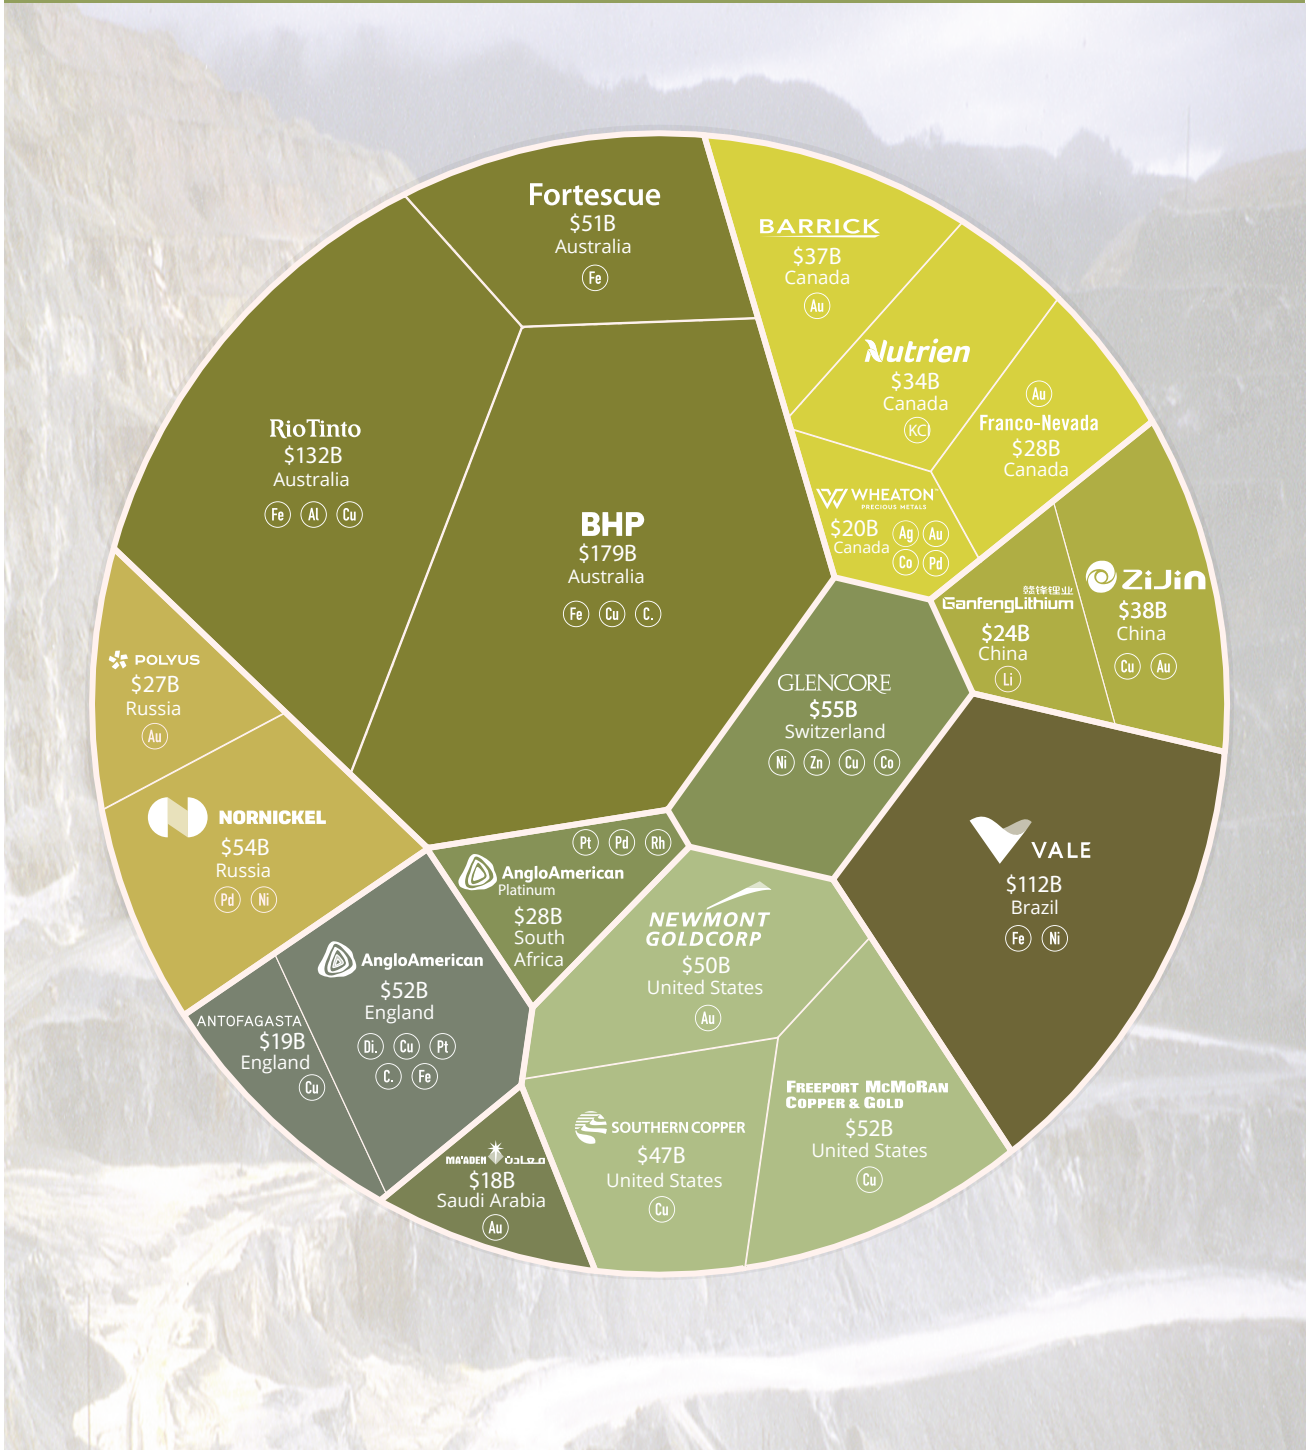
Fortescue
$51B
Australia
Fe

BARRICK
$37B
Canada
Au

Nutrien
$34B
Canada
KCl

Au
Franco-Nevada
$28B
Canada

RioTinto
$132B
Australia
Fe Al Cu

BHP
$179B
Australia
Fe Cu C.

WHEATON PRECIOUS METALS
$20B
Canada
Ag Au Co Pd

赣锋锂业 GanfengLithium
$24B
China
Li

ZiJin
$38B
China
Cu Au

POLYUS
$27B
Russia
Au

GLENCORE
$55B
Switzerland
Ni Zn Cu Co

NORNICKEL
$54B
Russia
Pd Ni

VALE
$112B
Brazil
Fe Ni

Pt Pd Rh
AngloAmerican Platinum
$28B
South Africa

NEWMONT GOLDCORP
$50B
United States
Au

AngloAmerican
$52B
England
Di. Cu Pt C. Fe

ANTOFAGASTA
$19B
England
Cu

MA'ADEN معادن
$18B
Saudi Arabia
Au

SOUTHERN COPPER
$47B
United States
Cu

FREEPORT McMoRAN COPPER & GOLD
$52B
United States
Cu